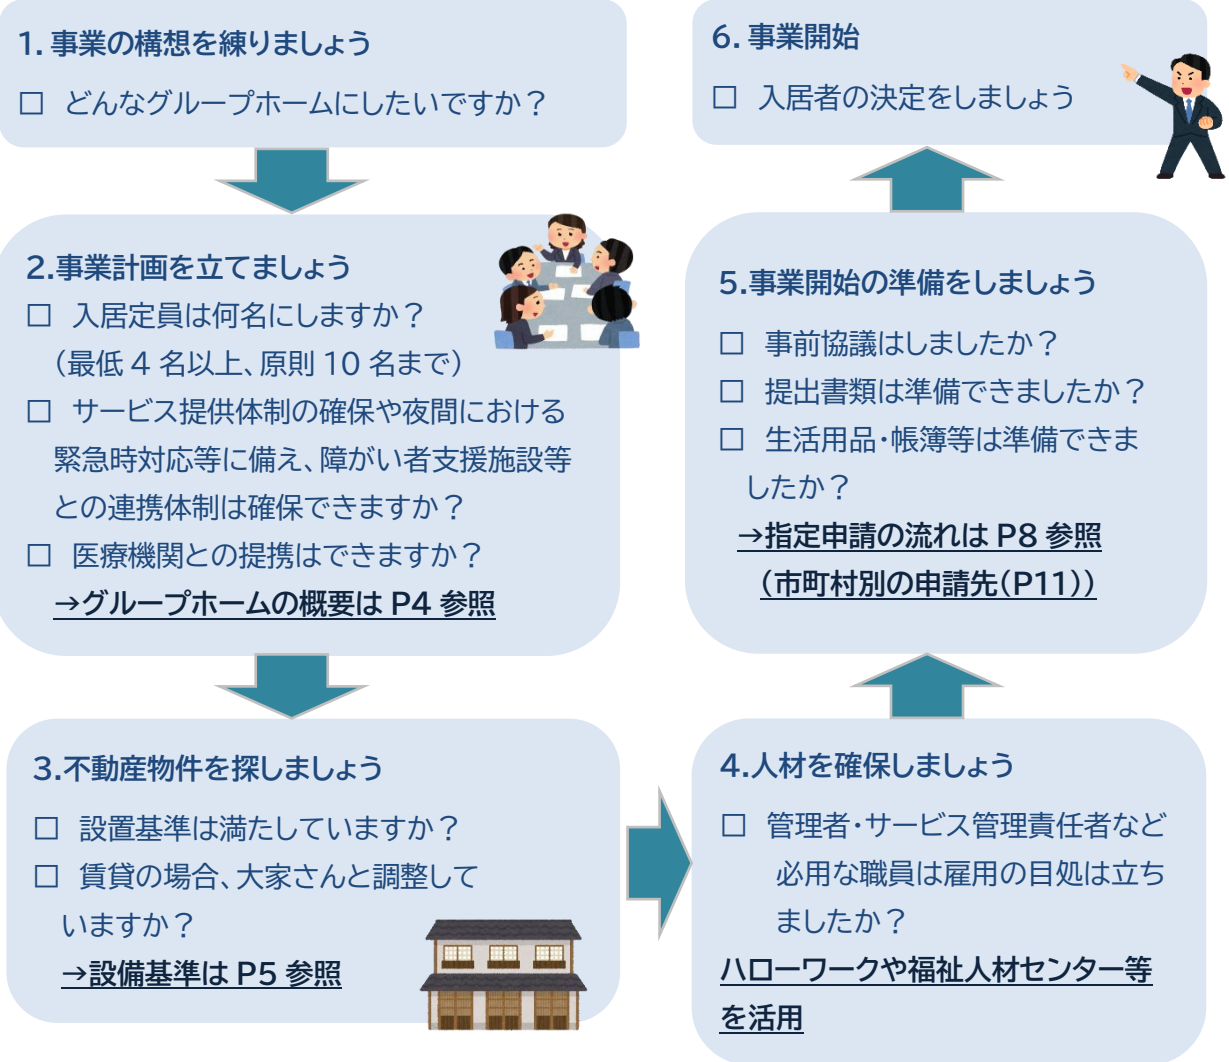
1. 事業の構想を練りましょう

□ どんなグループホームにしたいですか？

2.事業計画を立てましょう

□ 入居定員は何名にしますか？
（最低 4 名以上、原則 10 名まで）

□ サービス提供体制の確保や夜間における緊急時対応等に備え、障がい者支援施設等との連携体制は確保できますか？

□ 医療機関との提携はできますか？

→グループホームの概要は P4 参照

3.不動産物件を探しましょう

□ 設置基準は満たしていますか？

□ 賃貸の場合、大家さんと調整していますか？

→設備基準は P5 参照

4.人材を確保しましょう

□ 管理者・サービス管理責任者など必用な職員は雇用の目処は立ちましたか？

ハローワークや福祉人材センター等を活用

5.事業開始の準備をしましょう

□ 事前協議はしましたか？

□ 提出書類は準備できましたか？

□ 生活用品・帳簿等は準備できましたか？

→指定申請の流れは P8 参照
（市町村別の申請先（P11））

6. 事業開始

□ 入居者の決定をしましょう